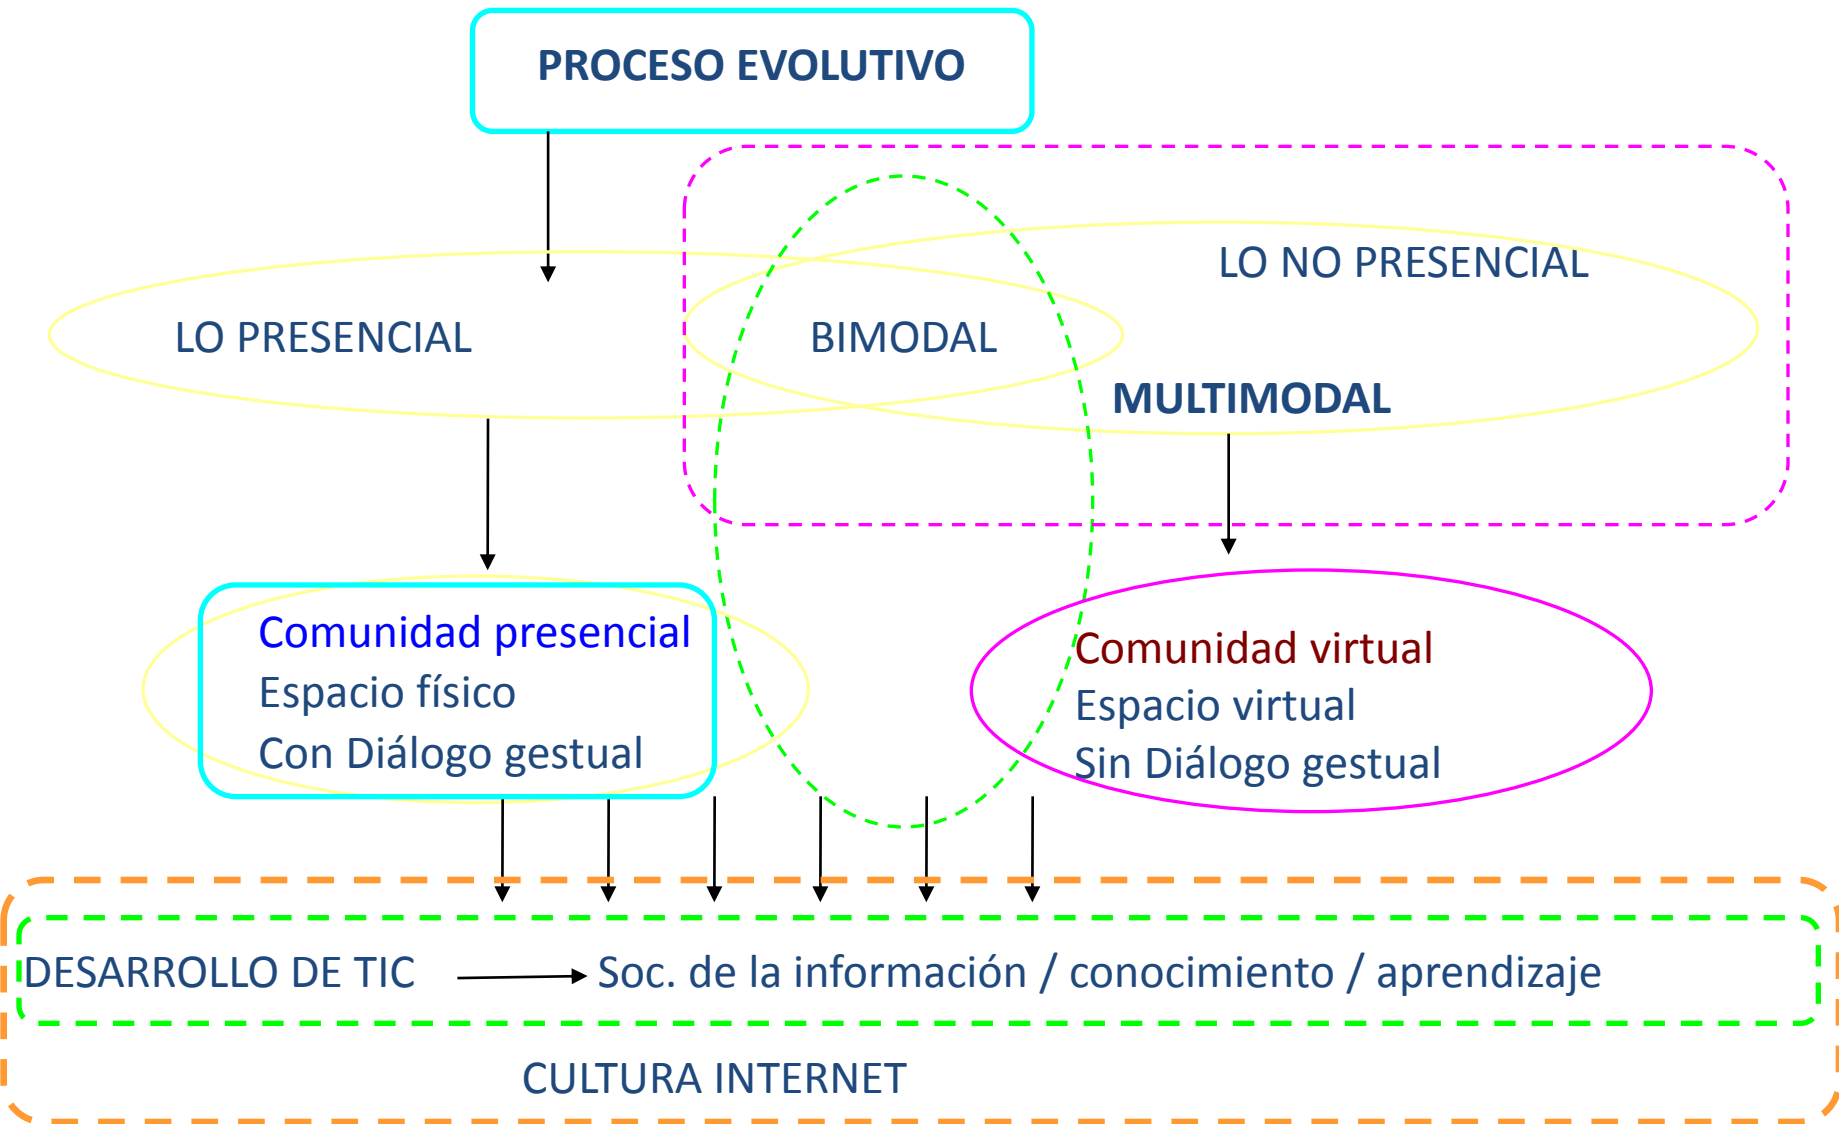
PROCESO EVOLUTIVO

LO NO PRESENCIAL

LO PRESENCIAL

BIMODAL

MULTIMODAL

Comunidad presencial
Espacio físico
Con Diálogo gestual

Comunidad virtual
Espacio virtual
Sin Diálogo gestual

DESARROLLO DE TIC → Soc. de la información / conocimiento / aprendizaje

CULTURA INTERNET